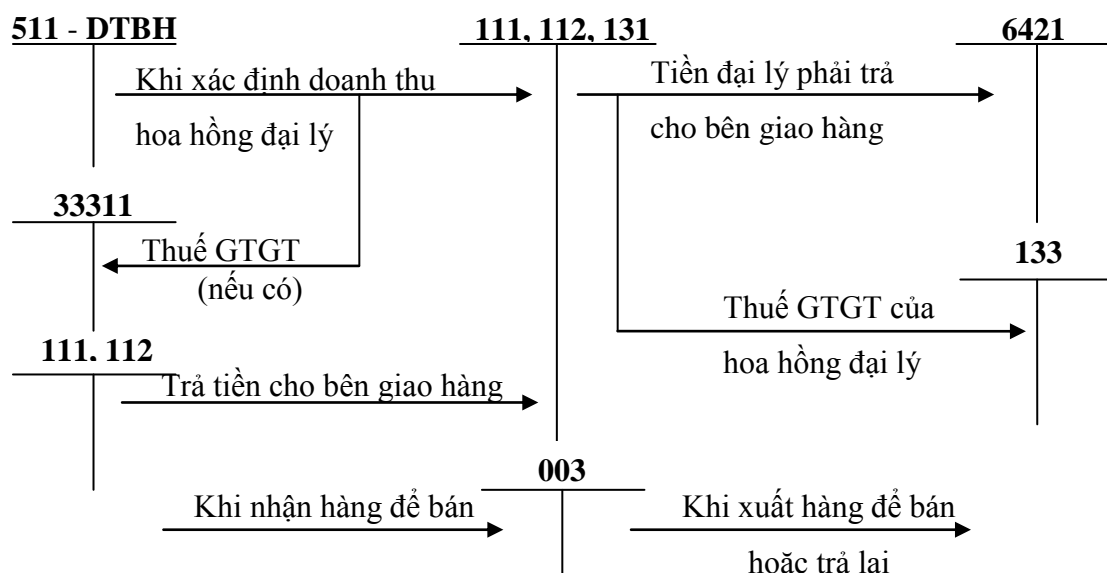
511 - DTBH

111, 112, 131

6421

Khi xác định doanh thu

hoa hồng đại lý

Tiền đại lý phải trả

cho bên giao hàng

33311

Thuế GTGT

(nếu có)

133

Thuế GTGT của

hoa hồng đại lý

111. 112

Trả tiền cho bên giao hàng

003

Khi nhận hàng để bán

Khi xuất hàng để bán

hoặc trả lai